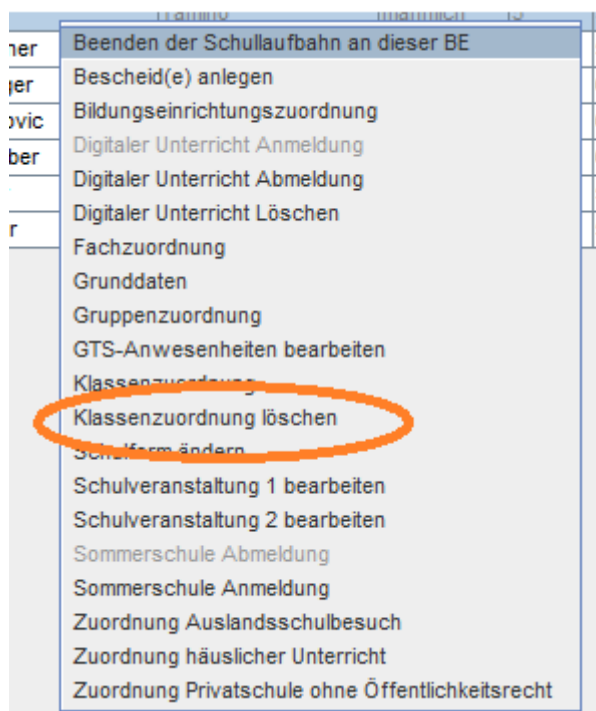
Training männlich 15

ner
ger
ovic
ber
r

Beenden der Schullaufbahn an dieser BE
Bescheid(e) anlegen
Bildungseinrichtungszuordnung
Digitaler Unterricht Anmeldung
Digitaler Unterricht Abmeldung
Digitaler Unterricht Löschen
Fachzuordnung
Grunddaten
Gruppenzuordnung
GTS-Anwesenheiten bearbeiten
Klassenzuordnung
Klassenzuordnung löschen
Schulform ändern
Schulveranstaltung 1 bearbeiten
Schulveranstaltung 2 bearbeiten
Sommerschule Abmeldung
Sommerschule Anmeldung
Zuordnung Auslandsschulbesuch
Zuordnung häuslicher Unterricht
Zuordnung Privatschule ohne Öffentlichkeitsrecht